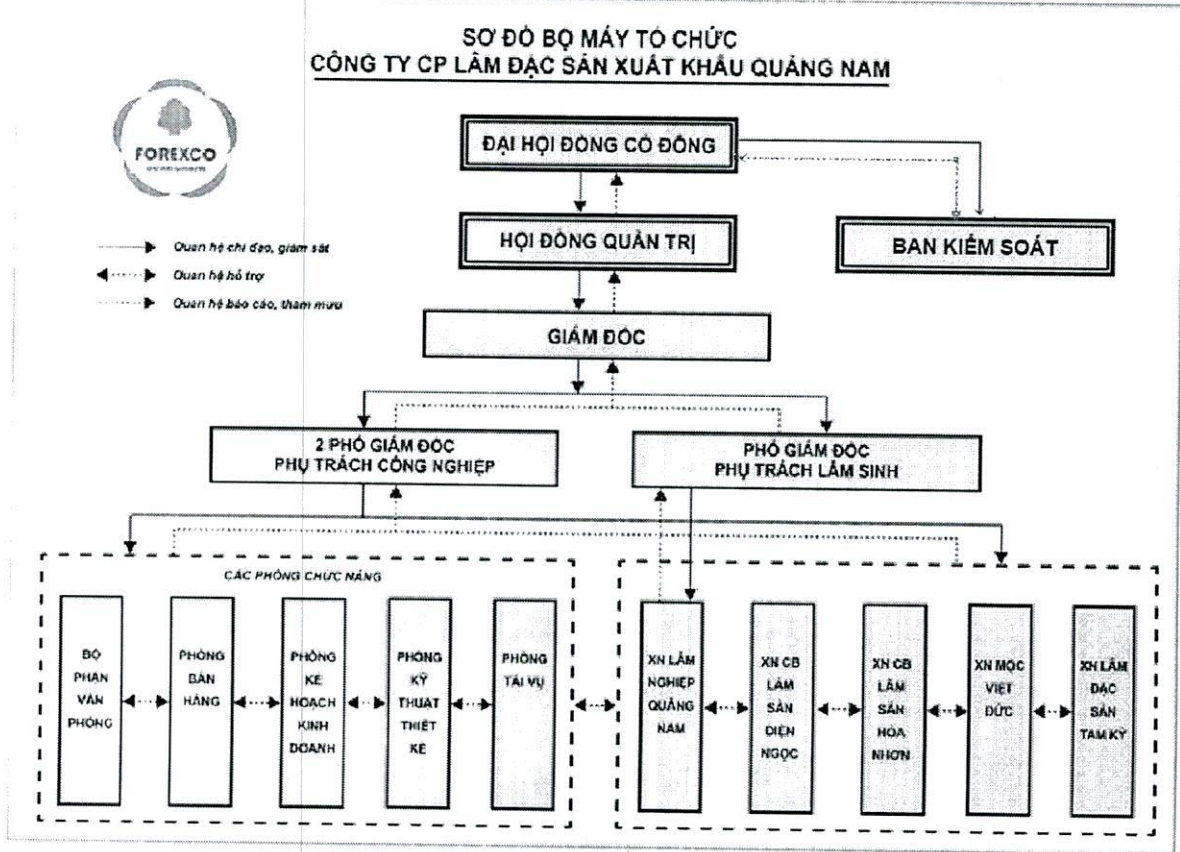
SƠ ĐỒ BỘ MÁY TỔ CHỨC
CÔNG TY CP LÂM ĐẶC SẢN XUẤT KHẨU QUẢNG NAM

FOREXCO

Quan hệ chỉ đạo, giám sát
Quan hệ hỗ trợ
Quan hệ báo cáo, tham mưu

ĐẠI HỘI ĐỒNG CỔ ĐÔNG

HỘI ĐỒNG QUẢN TRỊ

BAN KIỂM SOÁT

GIÁM ĐỐC

2 PHÓ GIÁM ĐỐC PHỤ TRÁCH CÔNG NGHIỆP

PHÓ GIÁM ĐỐC PHỤ TRÁCH LÂM SINH

CÁC PHÒNG CHỨC NĂNG

BỘ PHẬN VĂN PHÒNG

PHÒNG BÁN HÀNG

PHÒNG KẾ HOẠCH KINH DOANH

PHÒNG KỸ THUẬT THIẾT KẾ

PHÒNG TÀI VỤ

XN LÂM NGHIỆP QUẢNG NAM

XN CB LÂM SẢN ĐIỆN NGỌC

XN CB LÂM SẢN HÒA NHƠN

XN MỘC VIỆT ĐỨC

XN LÂM ĐẶC SẢN TAM KỲ